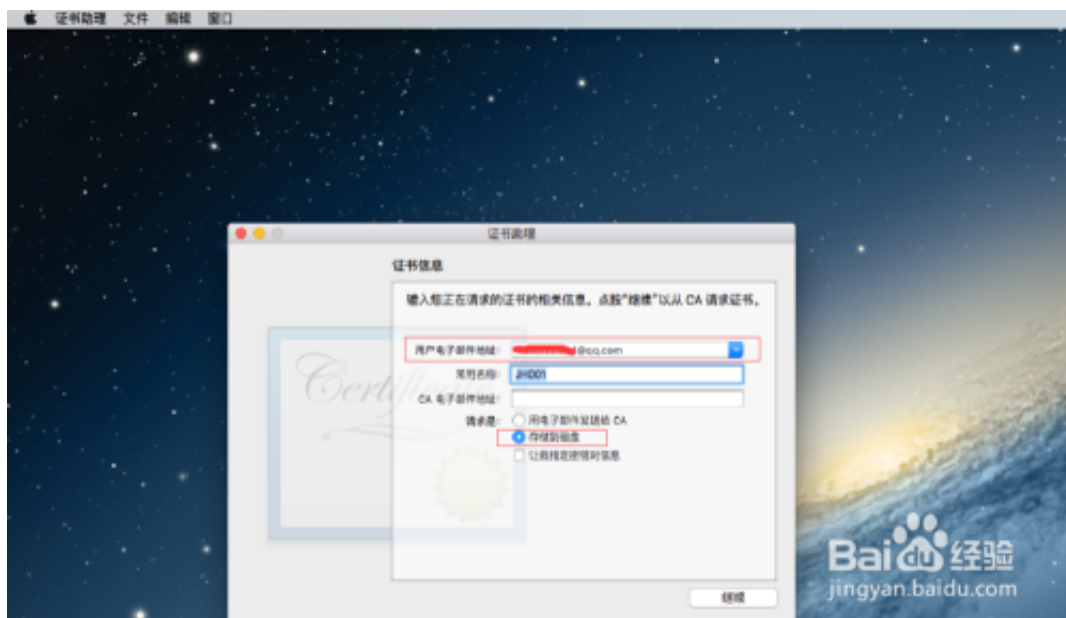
证书助理 文件 编辑 窗口

证书助理

证书信息

输入您正在请求的证书的相关信息。点按"继续"以从 CA 请求证书。

用户电子邮件地址: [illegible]@qq.com

常用名称: JHD001

CA 电子邮件地址:

请求是: 用电子邮件发送给 CA
存储到磁盘
让我指定密钥对信息

Certificate

继续

Baidu经验
jingyan.baidu.com